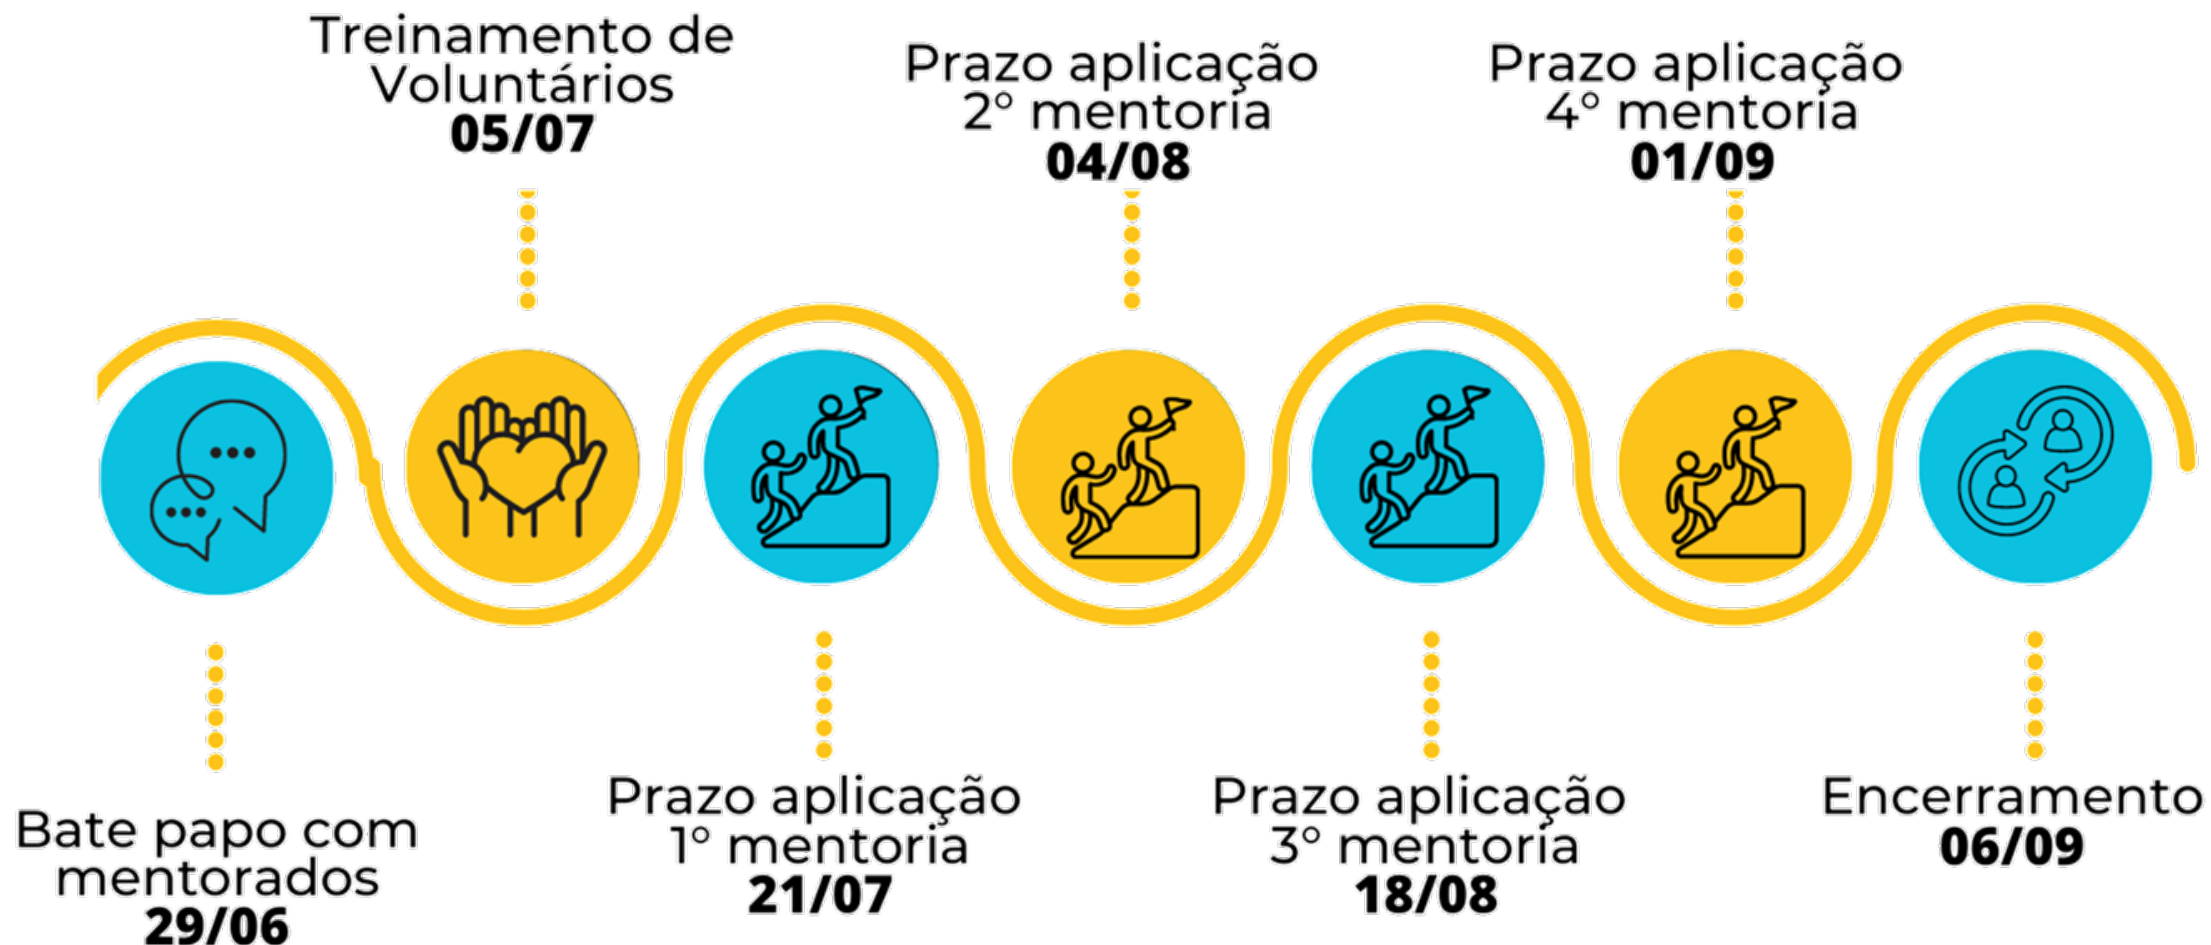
Treinamento de Voluntários
05/07

Prazo aplicação 2° mentoria
04/08

Prazo aplicação 4° mentoria
01/09

Bate papo com mentorados
29/06

Prazo aplicação 1° mentoria
21/07

Prazo aplicação 3° mentoria
18/08

Encerramento
06/09